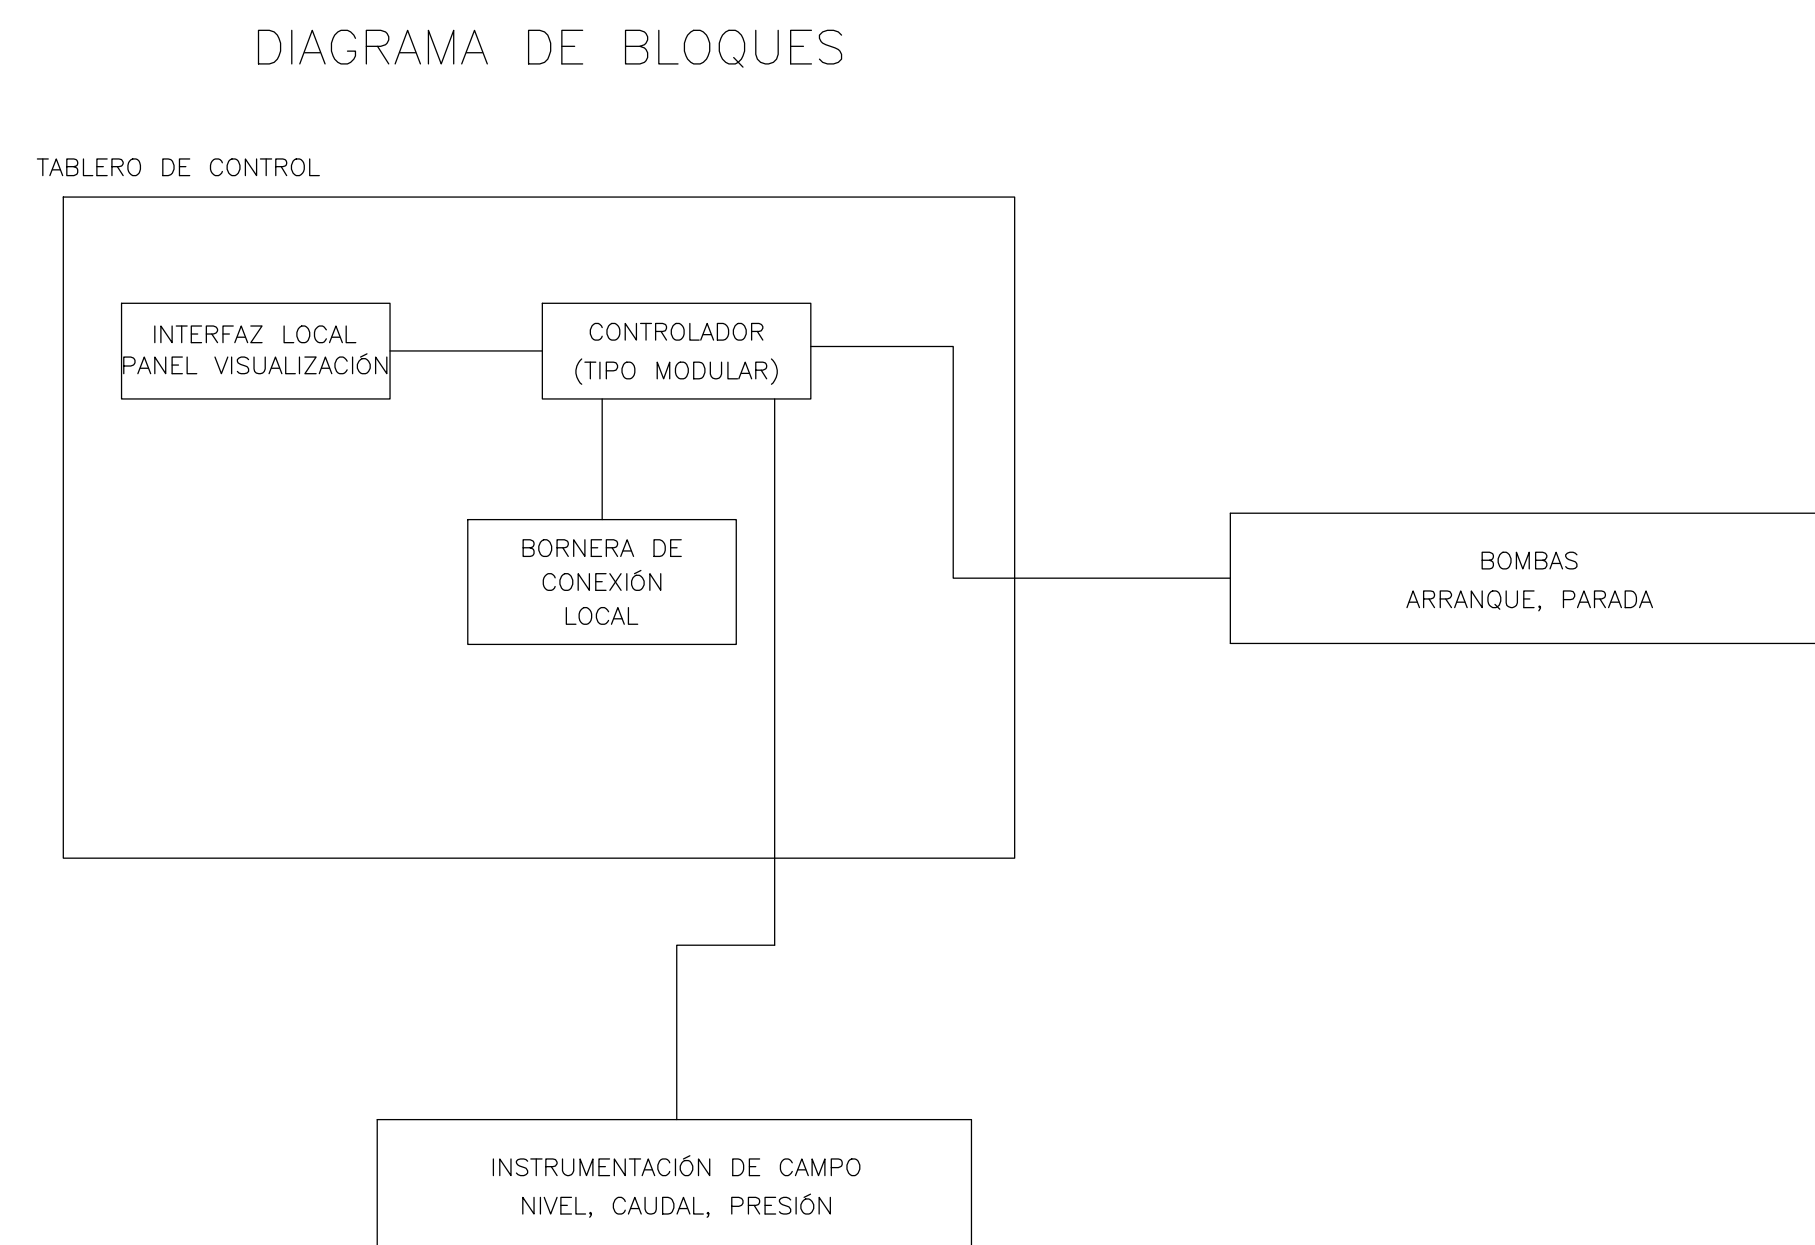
DIAGRAMA DE BLOQUES

TABLERO DE CONTROL

INTERFAZ LOCAL
PANEL VISUALIZACIÓN

CONTROLADOR
(TIPO MODULAR)

BORNERA DE
CONEXIÓN
LOCAL

BOMBAS
ARRANQUE, PARADA

INSTRUMENTACIÓN DE CAMPO
NIVEL, CAUDAL, PRESIÓN